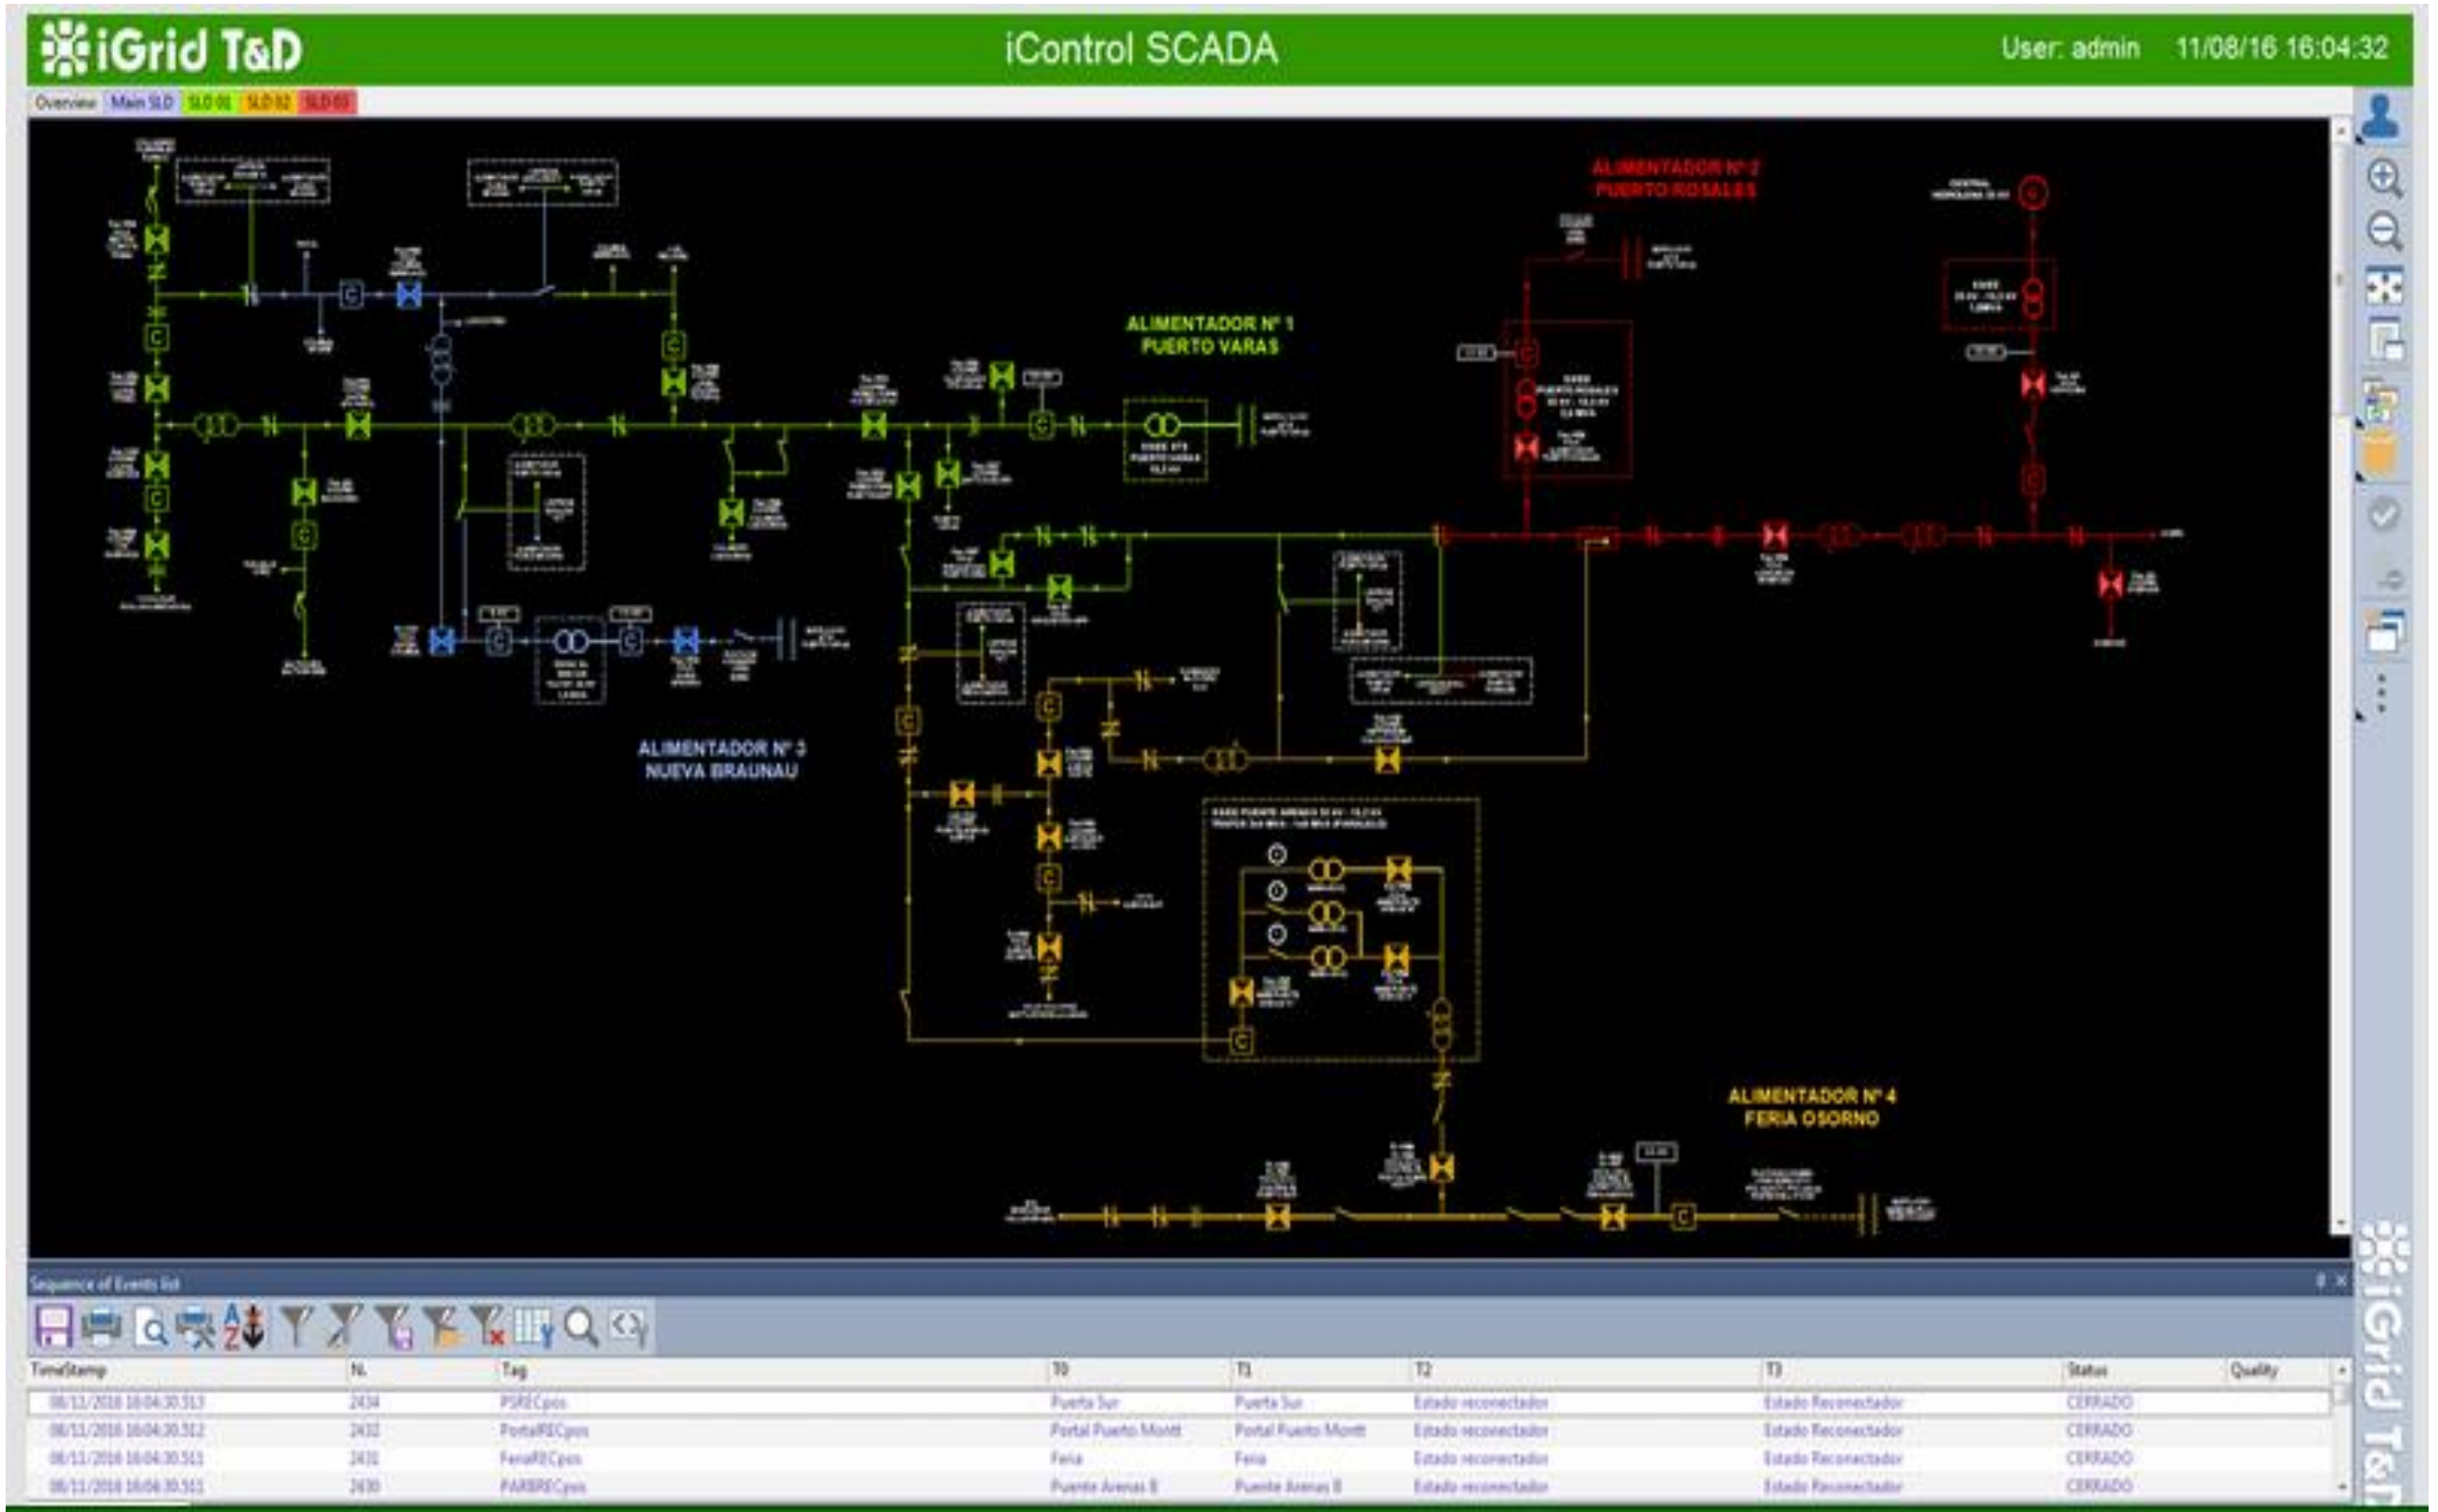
iGrid T&D

iControl SCADA

User: admin 11/08/16 16:04:32

Overview Main SLD SLD 01 SLD 02 SLD 03

ALIMENTADOR Nº 2
PUERTO ROSALES

ALIMENTADOR Nº 1
PUERTO VARAS

ALIMENTADOR Nº 3
NUEVA BRAUNAU

ALIMENTADOR Nº 4
FERIA OSORNO

Sequence of Events list

| TimeStamp | N. | Tag | T0 | T1 | T2 | T3 | Status | Quality |
|---|---|---|---|---|---|---|---|---|
| 08/11/2016 16:04:30.513 | 2434 | PSRECpos | Puerto Sur | Puerto Sur | Estado reconectador | Estado Reconectador | CERRADO | |
| 08/11/2016 16:04:30.512 | 2432 | PortalRECpos | Portal Puerto Montt | Portal Puerto Montt | Estado reconectador | Estado Reconectador | CERRADO | |
| 08/11/2016 16:04:30.511 | 2431 | FeriaRECpos | Feria | Feria | Estado reconectador | Estado Reconectador | CERRADO | |
| 08/11/2016 16:04:30.511 | 2430 | PARBRECpos | Puente Arenas B | Puente Arenas B | Estado reconectador | Estado Reconectador | CERRADO | |

iGrid T&D